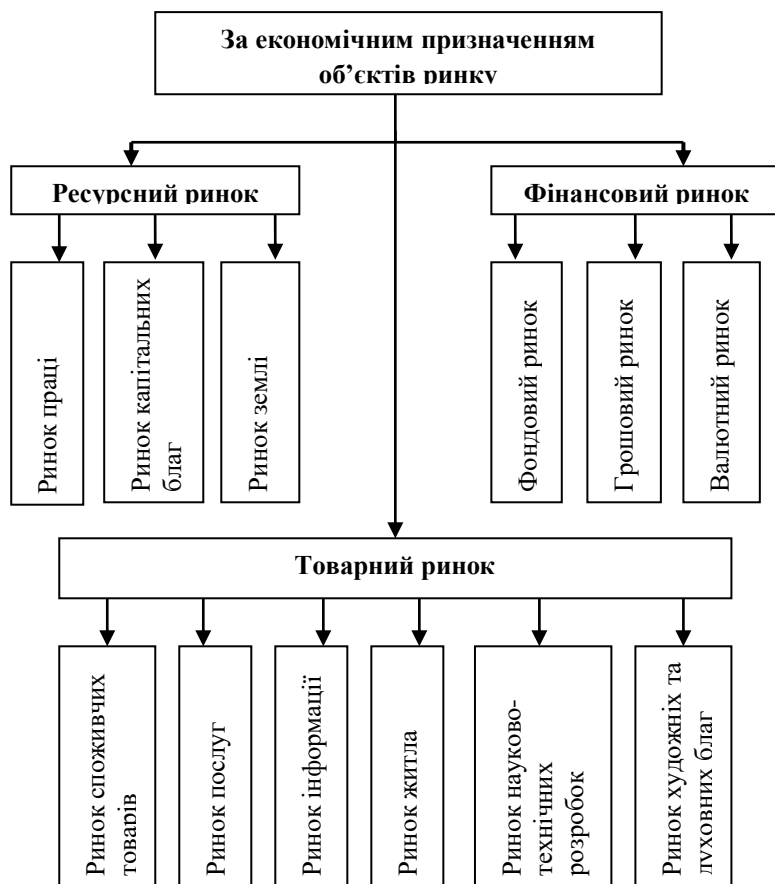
За економічним призначенням об'єктів ринку

Ресурсний ринок

Ринок праці

Ринок капітальних благ

Ринок землі

Фінансовий ринок

Фондовий ринок

Грошовий ринок

Валютний ринок

Товарний ринок

Ринок споживчих товарів

Ринок послуг

Ринок інформації

Ринок житла

Ринок науково-технічних розробок

Ринок художніх та духовних благ